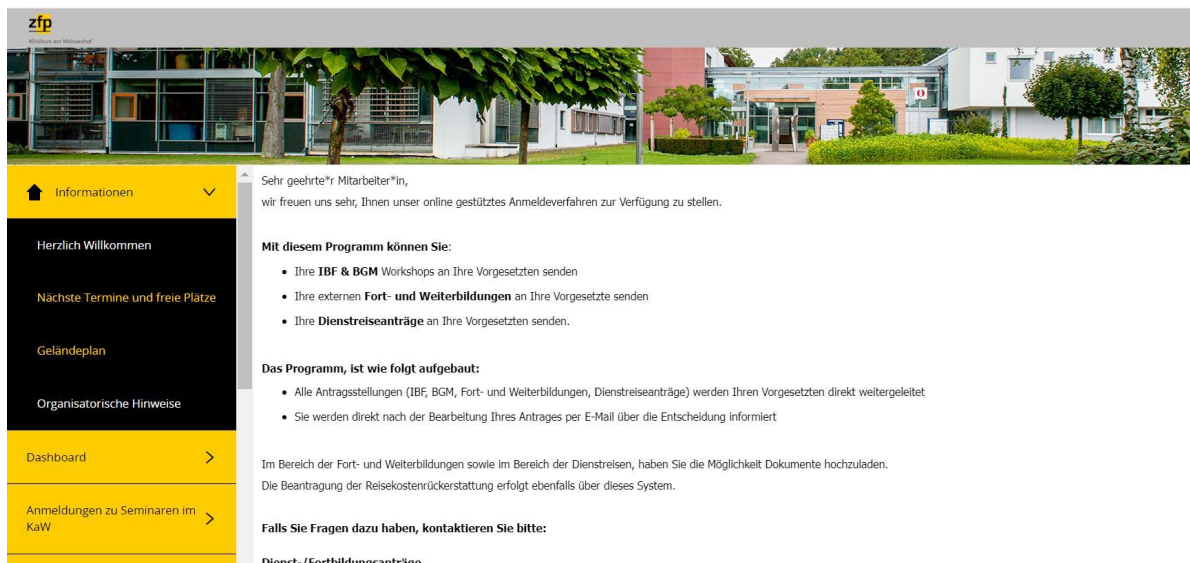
zfp
Klinikum am Weissenhof

Informationen

Herzlich Willkommen

Nächste Termine und freie Plätze

Geländeplan

Organisatorische Hinweise

Dashboard

Anmeldungen zu Seminaren im KaW

Sehr geehrte*r Mitarbeiter*in,
wir freuen uns sehr, Ihnen unser online gestütztes Anmeldeverfahren zur Verfügung zu stellen.

**Mit diesem Programm können Sie**:

- Ihre **IBF & BGM** Workshops an Ihre Vorgesetzten senden
- Ihre externen **Fort- und Weiterbildungen** an Ihre Vorgesetzte senden
- Ihre **Dienstreiseanträge** an Ihre Vorgesetzten senden.

**Das Programm, ist wie folgt aufgebaut:**

- Alle Antragsstellungen (IBF, BGM, Fort- und Weiterbildungen, Dienstreiseanträge) werden Ihren Vorgesetzten direkt weitergeleitet
- Sie werden direkt nach der Bearbeitung Ihres Antrages per E-Mail über die Entscheidung informiert

Im Bereich der Fort- und Weiterbildungen sowie im Bereich der Dienstreisen, haben Sie die Möglichkeit Dokumente hochzuladen.
Die Beantragung der Reisekostenrückerstattung erfolgt ebenfalls über dieses System.

**Falls Sie Fragen dazu haben, kontaktieren Sie bitte:**

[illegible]